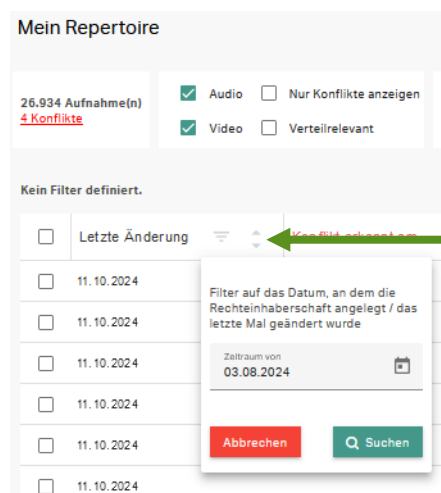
Mein Repertoire

26.934 Aufnahme(n)
4 Konflikte

Audio
Nur Konflikte anzeigen
Video
Verteilrelevant

Kein Filter definiert.

| | Letzte Änderung | Konflikt erkannt am |
|---|---|---|
| | 11.10.2024 | |
| | 11.10.2024 | |
| | 11.10.2024 | |
| | 11.10.2024 | |
| | 11.10.2024 | |
| | 11.10.2024 | |

Filter auf das Datum, an dem die Rechteinhaberschaft angelegt / das letzte Mal geändert wurde

Zeitraum von
03.08.2024

Abbrechen
Suchen